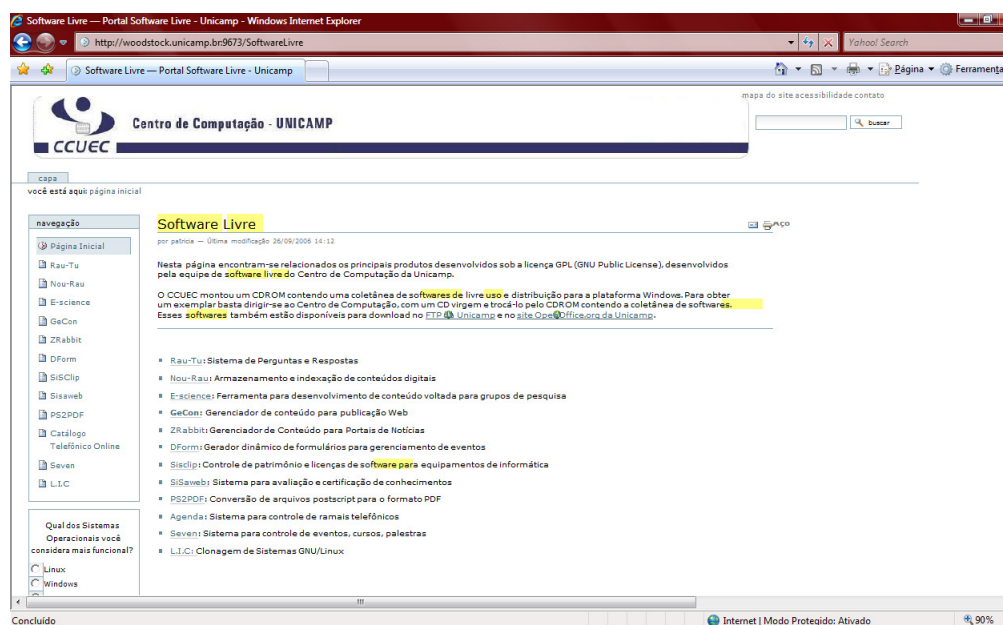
Software Livre — Portal Software Livre - Unicamp - Windows Internet Explorer

http://woodstock.unicamp.br:9673/SoftwareLivre

Yahoo! Search

Software Livre — Portal Software Livre - Unicamp

Página ▾ Ferramenta

mapa do site acessibilidade contato

buscar

Centro de Computação - UNICAMP

CCUEC

capa

você está aqui: página inicial

navegação

Página Inicial

Rau-Tu

Nou-Rau

E-science

GeCon

ZRabbit

DForm

SiSClip

Sisaweb

PS2PDF

Catálogo Telefônico Online

Seven

L.I.C

Qual dos Sistemas Operacionais você considera mais funcional?

Linux

Windows

Software Livre

por patricia — Última modificação 26/09/2006 14:12

Nesta página encontram-se relacionados os principais produtos desenvolvidos sob a licença GPL (GNU Public License), desenvolvidos pela equipe de software livre do Centro de Computação da Unicamp.

O CCUEC montou um CDROM contendo uma coletânea de softwares de livre uso e distribuição para a plataforma Windows. Para obter um exemplar basta dirigir-se ao Centro de Computação, com um CD virgem e trocá-lo pelo CDROM contendo a coletânea de softwares. Esses softwares também estão disponíveis para download no FTP Unicamp e no site OpenOffice.org da Unicamp.

Rau-Tu: Sistema de Perguntas e Respostas

Nou-Rau: Armazenamento e indexação de conteúdos digitais

E-science: Ferramenta para desenvolvimento de conteúdo voltada para grupos de pesquisa

GeCon: Gerenciador de conteúdo para publicação Web

ZRabbit: Gerenciador de Conteúdo para Portais de Notícias

DForm: Gerador dinâmico de formulários para gerenciamento de eventos

Sisclip: Controle de patrimônio e licenças de software para equipamentos de informática

SiSaweb: Sistema para avaliação e certificação de conhecimentos

PS2PDF: Conversão de arquivos postscript para o formato PDF

Agenda: Sistema para controle de ramais telefônicos

Seven: Sistema para controle de eventos, cursos, palestras

L.I.C: Clonagem de Sistemas GNU/Linux

Concluído

Internet | Modo Protegido: Ativado

90%